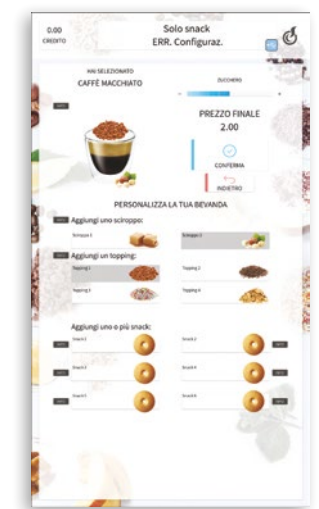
0.00
CREDITO

Solo snack
ERR. Configuraz.

HAI SELEZIONATO
CAFFÈ MACCHIATO

ZUCCHERO

PREZZO FINALE
2.00

CONFERMA

INDIETRO

PERSONALIZZA LA TUA BEVANDA

Aggiungi uno sciroppo:

Sciroppo 1

Sciroppo 2

Aggiungi un topping:

Topping 1

Topping 2

Topping 3

Topping 4

Aggiungi uno o più snack:

Snack 1

Snack 2

Snack 3

Snack 4

Snack 5

Snack 6